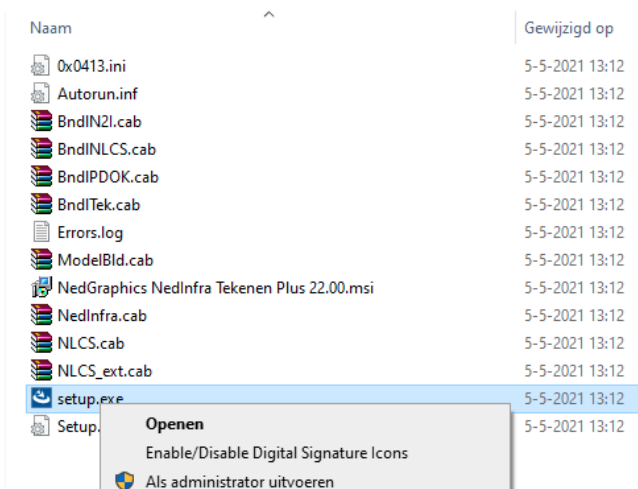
| Naam | Gewijzigd op |
|---|---|
| 0x0413.ini | 5-5-2021 13:12 |
| Autorun.inf | 5-5-2021 13:12 |
| BndIN2I.cab | 5-5-2021 13:12 |
| BndINLCS.cab | 5-5-2021 13:12 |
| BndIPDOK.cab | 5-5-2021 13:12 |
| BndITek.cab | 5-5-2021 13:12 |
| Errors.log | 5-5-2021 13:12 |
| ModelBld.cab | 5-5-2021 13:12 |
| NedGraphics NedInfra Tekenen Plus 22.00.msi | 5-5-2021 13:12 |
| NedInfra.cab | 5-5-2021 13:12 |
| NLCS.cab | 5-5-2021 13:12 |
| NLCS_ext.cab | 5-5-2021 13:12 |
| setup.exe | 5-5-2021 13:12 |
| Setup.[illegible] | 5-5-2021 13:12 |

Openen
Enable/Disable Digital Signature Icons
Als administrator uitvoeren